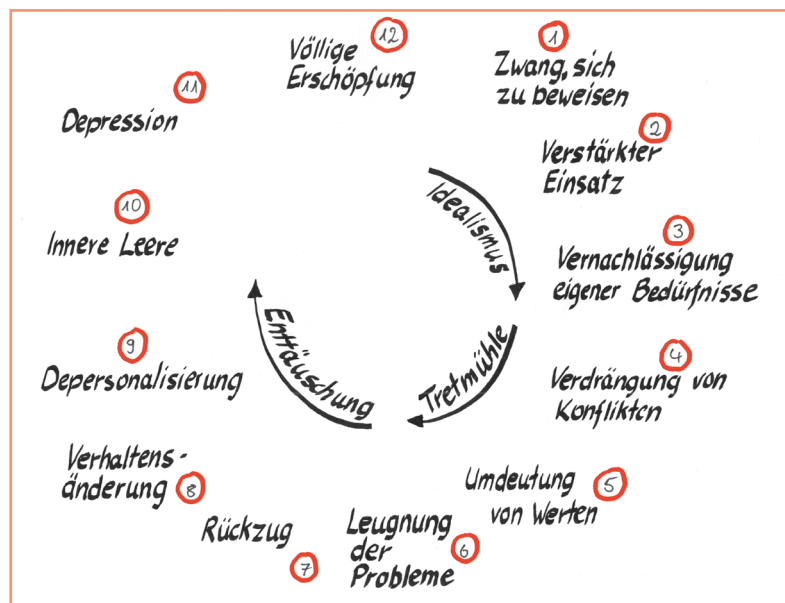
Völlige Erschöpfung 12

1 Zwang, sich zu beweisen

11 Depression

2 Verstärkter Einsatz

10 Innere Leere

Idealismus

3 Vernachlässigung eigener Bedürfnisse

Enttäuschung

Tretmühle

9 Depersonalisierung

4 Verdrängung von Konflikten

Verhaltensänderung 8

Umdeutung von Werten 5

Rückzug

7

Leugnung der Probleme 6